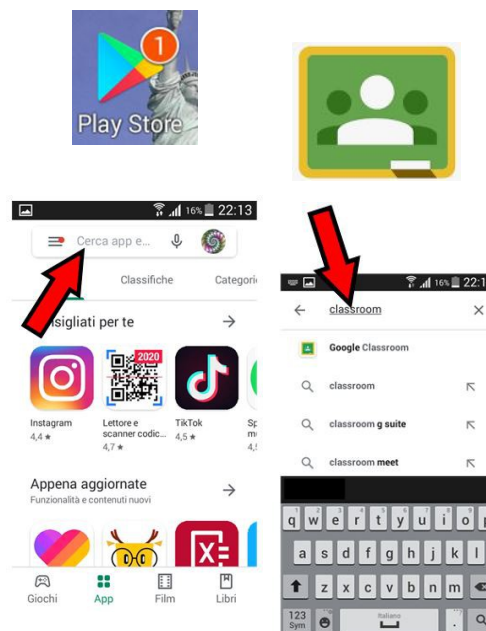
1
Play Store

16% 22:13
Cerca app e...
Classifiche
Categorie
nsigliati per te
→
2020
Instagram
4,4 ★
Lettore e scanner codic...
4,7 ★
TikTok
4,5 ★
Appena aggiornate
Funzionalità e contenuti nuovi
→
Giochi
App
Film
Libri

16% 22:1
←
classroom
×
Google Classroom
classroom
classroom g suite
classroom meet
q w e r t y u i o
a s d f g h j k l
z x c v b n m
123 Sym
Italiano